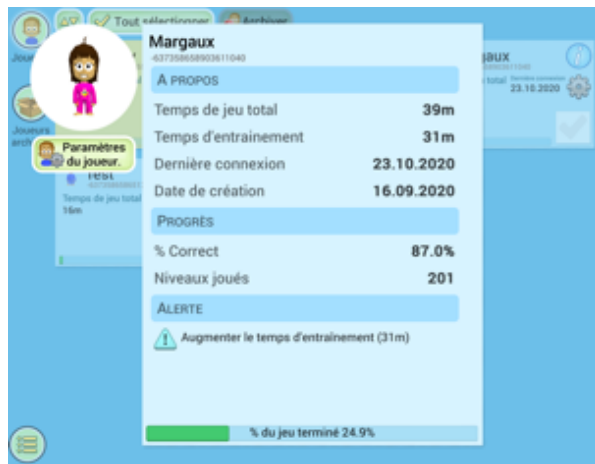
Tout sélectionner

Archiver

Joue

Joueurs arch

Paramètres du joueur.

Test

Temps de jeu total 16m

aux

total

Dernière connexion 23.10.2020

Margaux

-6373586589036811040

A PROPOS

| | |
|---|---|
| Temps de jeu total | 39m |
| Temps d'entrainement | 31m |
| Dernière connexion | 23.10.2020 |
| Date de création | 16.09.2020 |

PROGRÈS

| | |
|---|---|
| % Correct | 87.0% |
| Niveaux joués | 201 |

ALERTE

Augmenter le temps d'entrainement (31m)

% du jeu terminé 24.9%